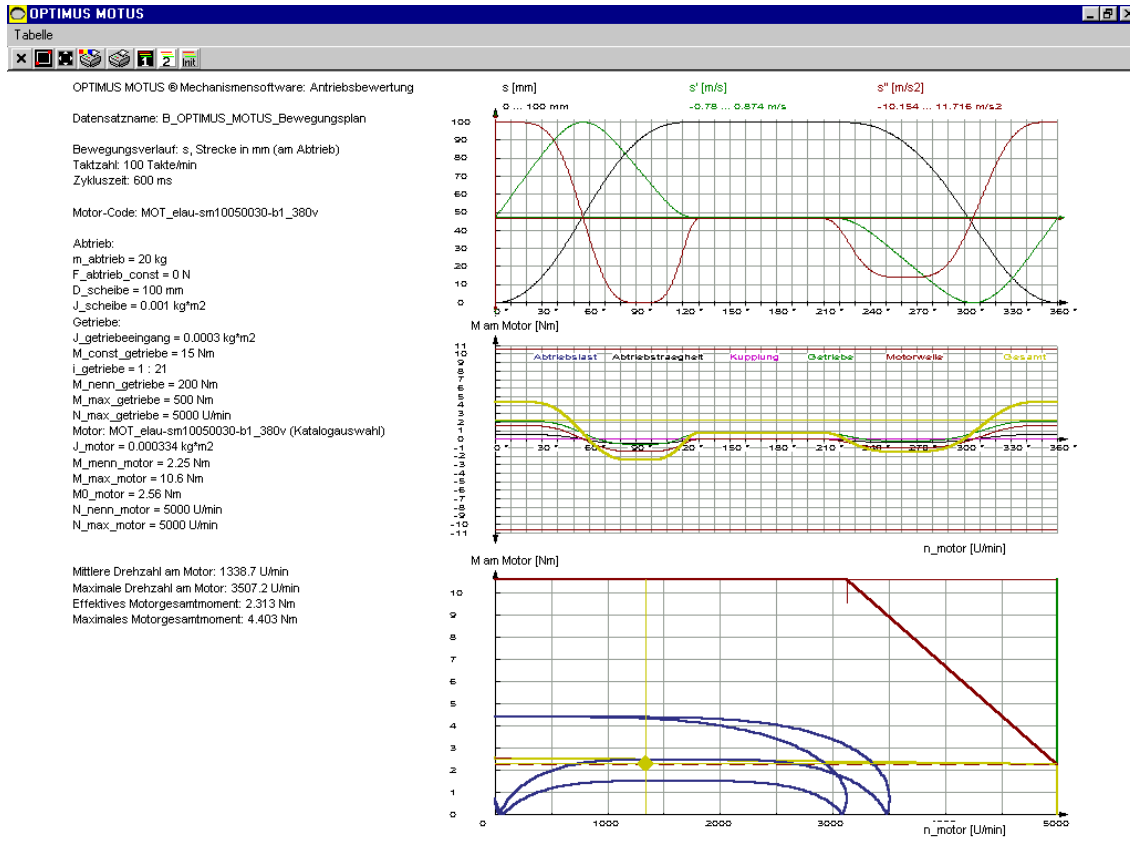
OPTIMUS MOTUS

Tabelle

2 Init

OPTIMUS MOTUS ® Mechanismensoftware: Antriebsbewertung

Datensatzname: B_OPTIMUS_MOTUS_Bewegungsplan

Bewegungsverlauf: s, Strecke in mm (am Abtrieb)
Taktzahl: 100 Takte/min
Zykluszeit: 600 ms

Motor-Code: MOT_elau-sm10050030-b1_380v

Abtrieb:
m_abtrieb = 20 kg
F_abtrieb_const = 0 N
D_scheibe = 100 mm
J_scheibe = 0.001 kg*m2
Getriebe:
J_getriebeeingang = 0.0003 kg*m2
M_const_getriebe = 15 Nm
i_getriebe = 1 : 21
M_nenn_getriebe = 200 Nm
M_max_getriebe = 500 Nm
N_max_getriebe = 5000 U/min
Motor: MOT_elau-sm10050030-b1_380v (Katalogauswahl)
J_motor = 0.000334 kg*m2
M_menn_motor = 2.25 Nm
M_max_motor = 10.6 Nm
M0_motor = 2.56 Nm
N_nenn_motor = 5000 U/min
N_max_motor = 5000 U/min

Mittlere Drehzahl am Motor: 1338.7 U/min
Maximale Drehzahl am Motor: 3507.2 U/min
Effektives Motorgesamtmoment: 2.313 Nm
Maximales Motorgesamtmoment: 4.403 Nm

s [mm]
0 ... 100 mm
s' [m/s]
-0.78 ... 0.874 m/s
s'' [m/s2]
-10.154 ... 11.716 m/s2

100 90 80 70 60 50 40 30 20 10 0
0° 30° 60° 90° 120° 150° 180° 210° 240° 270° 300° 330° 360°

M am Motor [Nm]
Abtriebslast Abtriebstraegheit Kupplung Getriebe Motorwelle Gesamt
11 10 9 8 7 6 5 4 3 2 1 0 -1 -2 -3 -4 -5 -6 -7 -8 -9 -10 -11
0° 30° 60° 90° 120° 150° 180° 210° 240° 270° 300° 330° 360°

n_motor [U/min]

M am Motor [Nm]
10 9 8 7 6 5 4 3 2 1 0
0 1000 2000 3000 5000
n_motor [U/min]